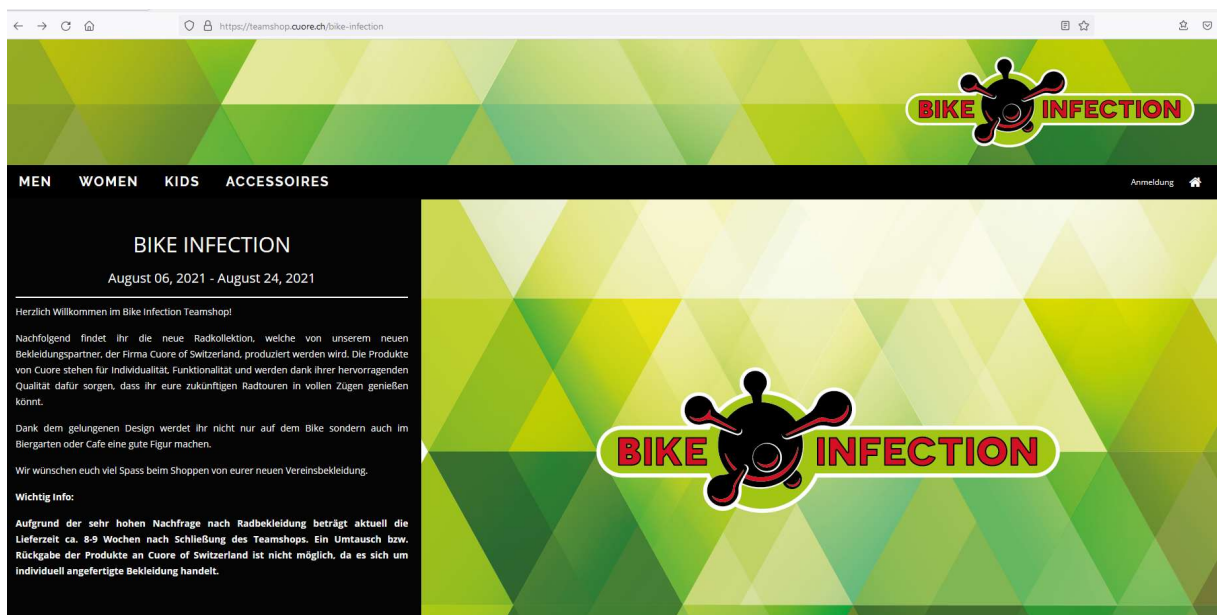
https://teamshop.cuore.ch/bike-infection

BIKE INFECTION

MEN WOMEN KIDS ACCESSOIRES

Anmeldung

BIKE INFECTION

August 06, 2021 - August 24, 2021

Herzlich Willkommen im Bike Infection Teamshop!

Nachfolgend findet ihr die neue Radkollektion, welche von unserem neuen Bekleidungspartner, der Firma Cuore of Switzerland, produziert werden wird. Die Produkte von Cuore stehen für Individualität, Funktionalität und werden dank ihrer hervorragenden Qualität dafür sorgen, dass ihr eure zukünftigen Radtouren in vollen Zügen genießen könnt.

Dank dem gelungenen Design werdet ihr nicht nur auf dem Bike sondern auch im Biergarten oder Cafe eine gute Figur machen.

Wir wünschen euch viel Spass beim Shoppen von eurer neuen Vereinsbekleidung.

Wichtig Info:

Aufgrund der sehr hohen Nachfrage nach Radbekleidung beträgt aktuell die Lieferzeit ca. 8-9 Wochen nach Schließung des Teamshops. Ein Umtausch bzw. Rückgabe der Produkte an Cuore of Switzerland ist nicht möglich, da es sich um individuell angefertigte Bekleidung handelt.

BIKE INFECTION